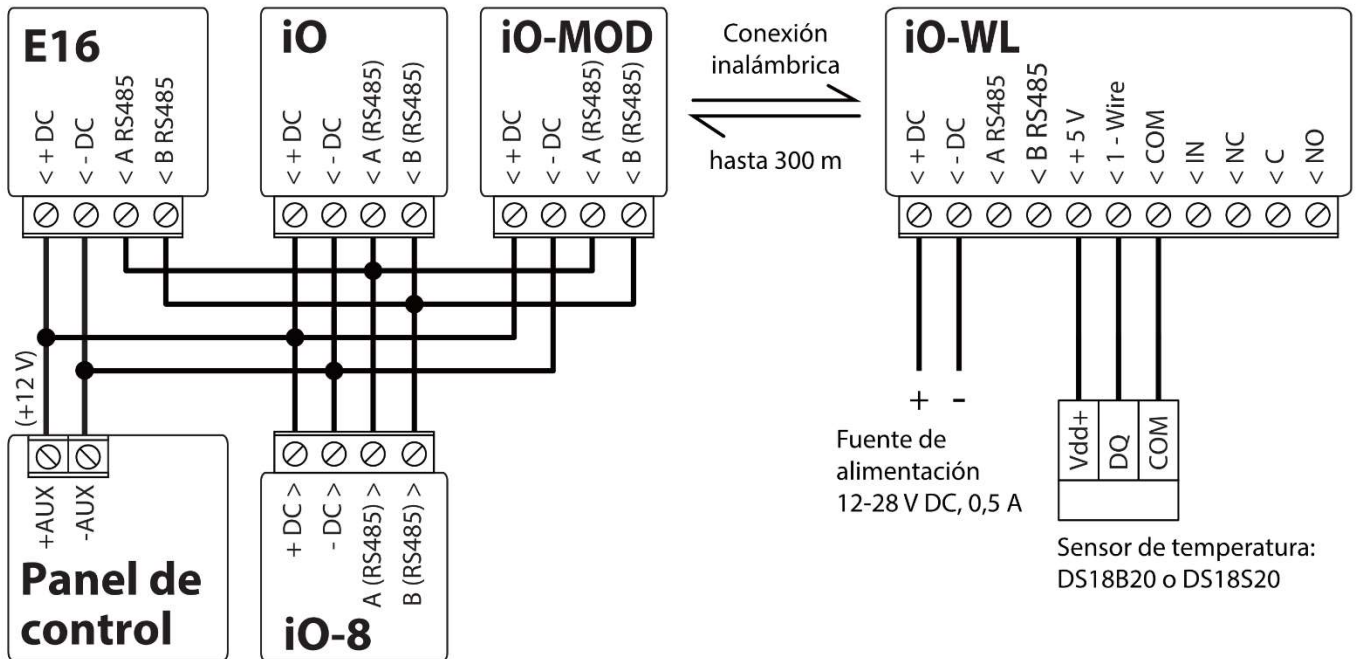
E16
< + DC
< - DC
< A RS485
< B RS485

iO
< + DC
< - DC
< A (RS485)
< B (RS485)

iO-MOD
< + DC
< - DC
< A (RS485)
< B (RS485)

Conexión inalámbrica
hasta 300 m

iO-WL
< + DC
< - DC
< A RS485
< B RS485
< + 5 V
< 1 - Wire
< COM
< IN
< NC
< C
< NO

(+12 V)
+AUX
-AUX
Panel de control

+ DC >
- DC >
A (RS485) >
B (RS485) >
iO-8

+
-
Fuente de alimentación
12-28 V DC, 0,5 A

Vdd+
DQ
COM
Sensor de temperatura:
DS18B20 o DS18S20